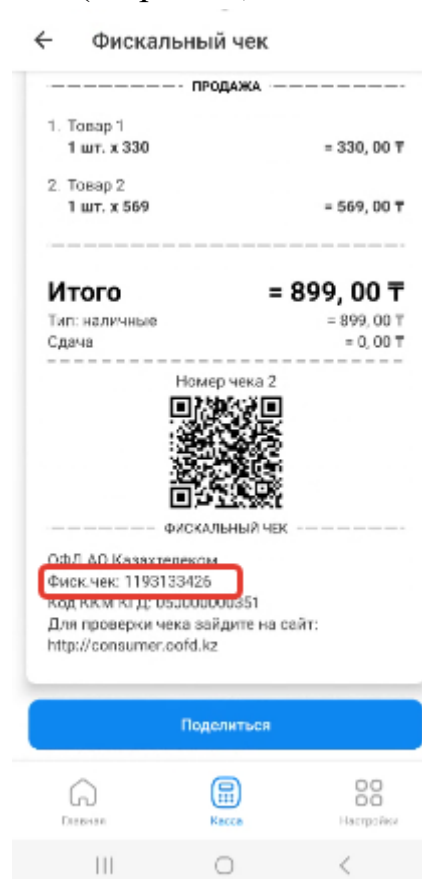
Фискальный чек

ПРОДАЖА

1. Товар 1
1 шт. x 330 = 330, 00 ₸

2. Товар 2
1 шт. x 569 = 569, 00 ₸

Итого = 899, 00 ₸
Тип: наличные = 899, 00 ₸
Сдача = 0, 00 ₸

Номер чека 2

ФИСКАЛЬНЫЙ ЧЕК

ОФД АО Казахтелеком
Фиск.чек: 1193133426
Код ККМ КГД: 05300000351
Для проверки чека зайдите на сайт:
http://consumer.oofd.kz

Поделиться

Главная
Касса
Настройки